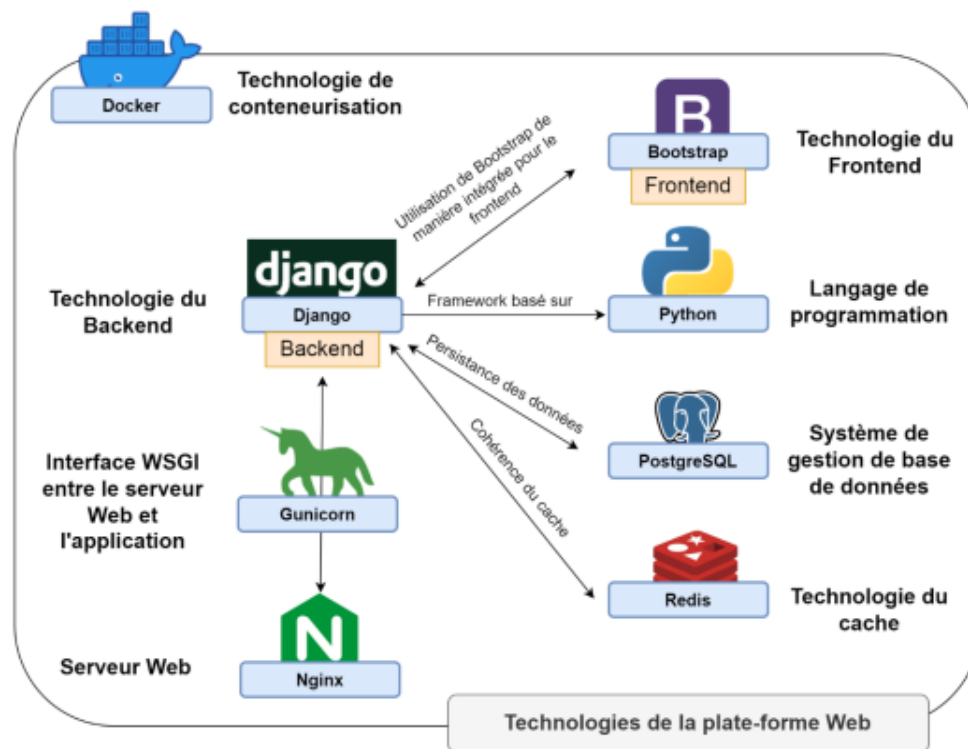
Docker

Technologie de conteneurisation

B

Bootstrap

Frontend

Technologie du Frontend

Utilisation de Bootstrap de manière intégrée pour le frontend

django

Django

Backend

Technologie du Backend

Framework basé sur

Python

Langage de programmation

Persistance des données

PostgreSQL

Système de gestion de base de données

Cohérence du cache

Redis

Technologie du cache

Interface WSGI entre le serveur Web et l'application

Gunicorn

N

Nginx

Serveur Web

Technologies de la plate-forme Web